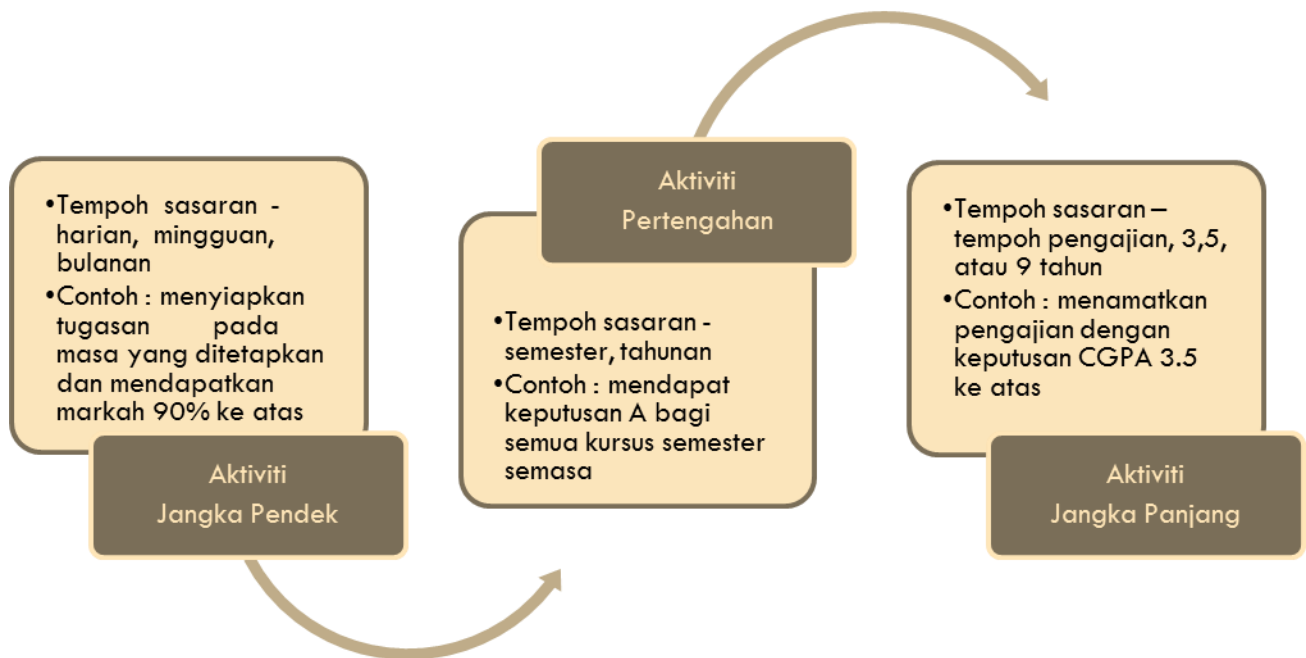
•Tempoh sasaran - harian, mingguan, bulanan
•Contoh : menyiapkan tugasan pada masa yang ditetapkan dan mendapatkan markah 90% ke atas

Aktiviti
Jangka Pendek

Aktiviti
Pertengahan

•Tempoh sasaran - semester, tahunan
•Contoh : mendapat keputusan A bagi semua kursus semester semasa

•Tempoh sasaran – tempoh pengajian, 3,5, atau 9 tahun
•Contoh : menamatkan pengajian dengan keputusan CGPA 3.5 ke atas

Aktiviti
Jangka Panjang